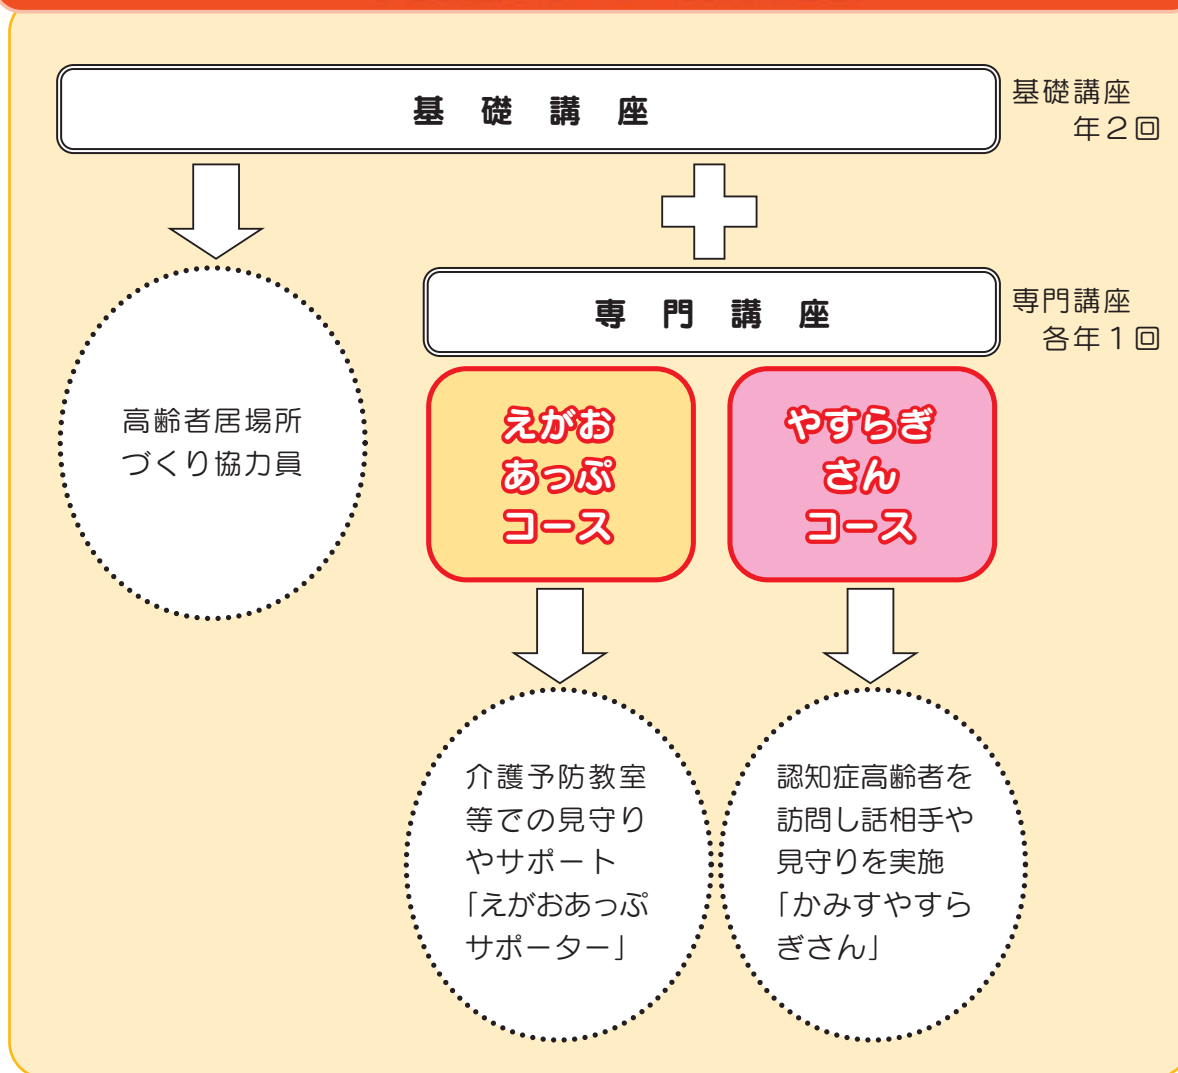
基　礎　講　座

基礎講座
年2回

高齢者居場所づくり協力員

専　門　講　座

専門講座
各年1回

えがお
あっぷ
コース

やすらぎ
さん
コース

介護予防教室等での見守りやサポート「えがおあっぷサポーター」

認知症高齢者を訪問し話相手や見守りを実施「かみすやすらぎさん」